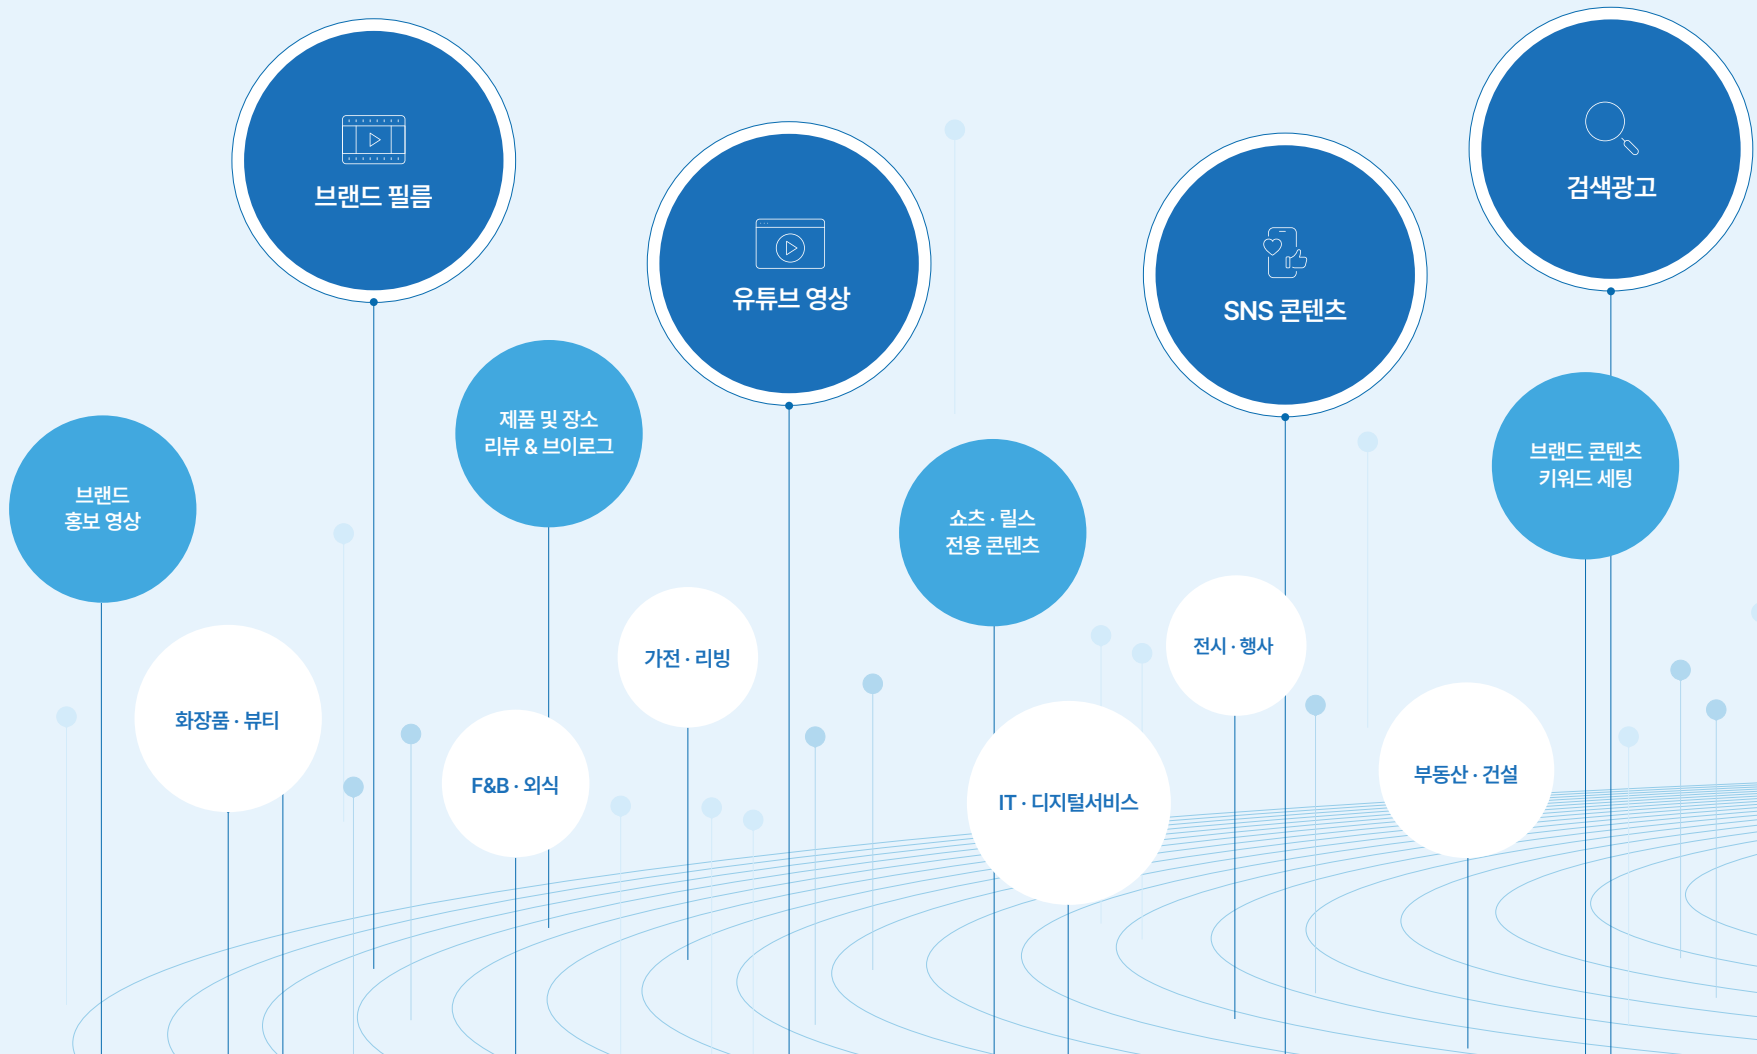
브랜드 필름

유튜브 영상

SNS 콘텐츠

검색광고

브랜드
홍보 영상

제품 및 장소
리뷰 & 브이로그

쇼츠 · 릴스
전용 콘텐츠

브랜드 콘텐츠
키워드 세팅

화장품 · 뷰티

F&B · 외식

가전 · 리빙

IT · 디지털서비스

전시 · 행사

부동산 · 건설